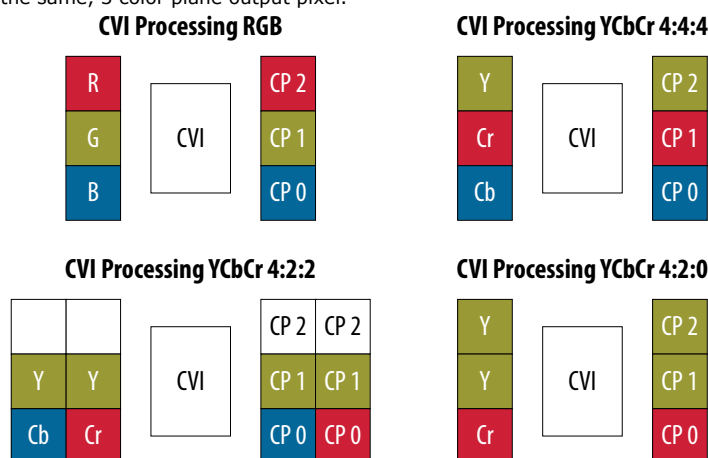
the same, 3 color plane output pixel.

CVI Processing RGB

R
G
B

CVI

CP 2
CP 1
CP 0

CVI Processing YCbCr 4:4:4

Y
Cr
Cb

CVI

CP 2
CP 1
CP 0

CVI Processing YCbCr 4:2:2

Y Y
Cb Cr

CVI

CP 2 CP 2
CP 1 CP 1
CP 0 CP 0

CVI Processing YCbCr 4:2:0

Y
Y
Cr

CVI

CP 2
CP 1
CP 0